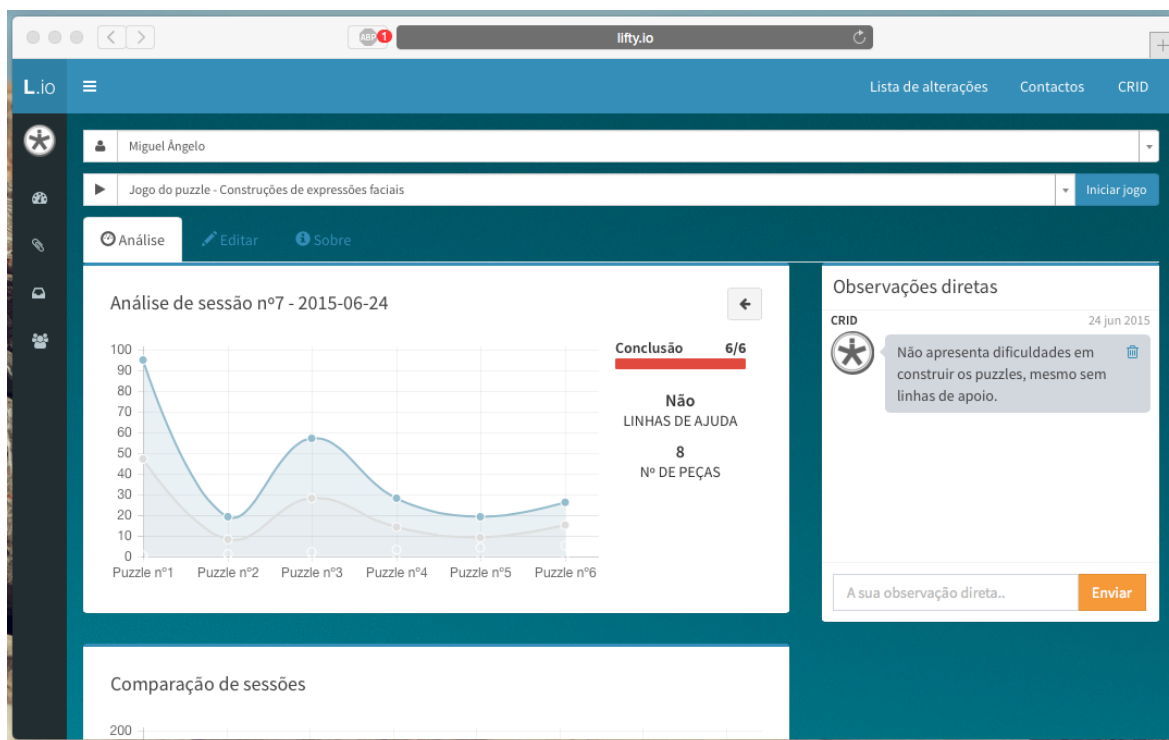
ABP 1 lifty.io

L.io

Lista de alterações Contactos CRID

Miguel Ângelo

Jogo do puzzle - Construções de expressões faciais

Iniciar jogo

Análise Editar Sobre

Análise de sessão nº7 - 2015-06-24

100
90
80
70
60
50
40
30
20
10
0

Puzzle nº1 Puzzle nº2 Puzzle nº3 Puzzle nº4 Puzzle nº5 Puzzle nº6

Conclusão 6/6

Não
LINHAS DE AJUDA

8
Nº DE PEÇAS

Observações diretas

CRID 24 jun 2015

Não apresenta dificuldades em construir os puzzles, mesmo sem linhas de apoio.

A sua observação direta..

Enviar

Comparação de sessões

200